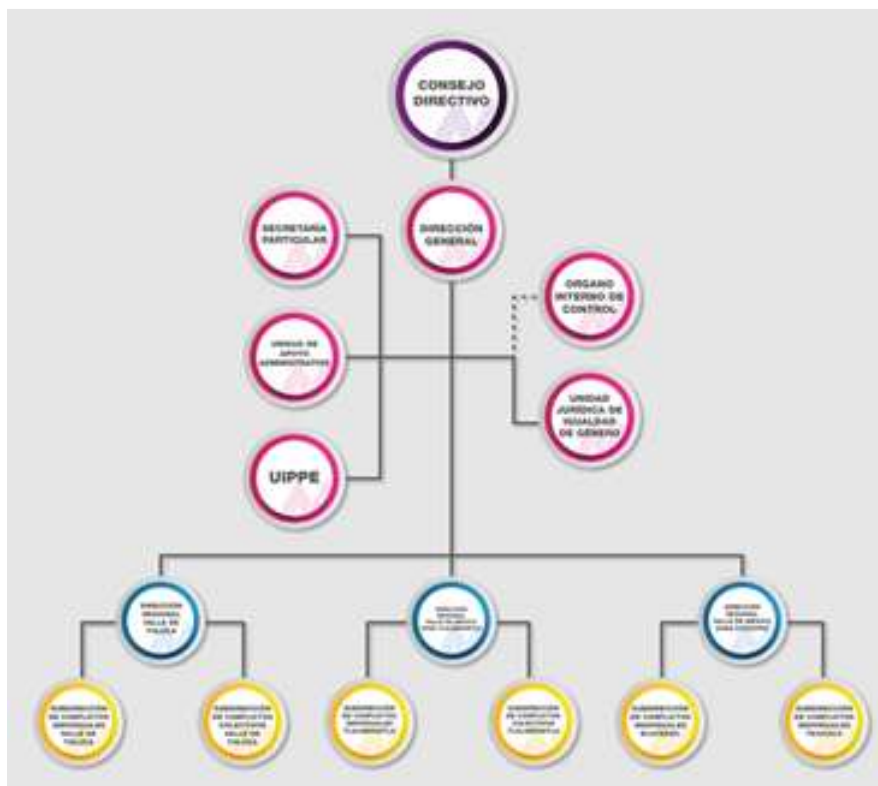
CONSEJO DIRECTIVO

SECRETARÍA PARTICULAR

DIRECCIÓN GENERAL

ÓRGANO INTERNO DE CONTROL

UNIDAD DE APOYO ADMINISTRATIVO

UNIDAD JURÍDICA DE IGUALDAD DE GÉNERO

UIPPE

DIRECCIÓN REGIONAL VALLE DE TOLUCA

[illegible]

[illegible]

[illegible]

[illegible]

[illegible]

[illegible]

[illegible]

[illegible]